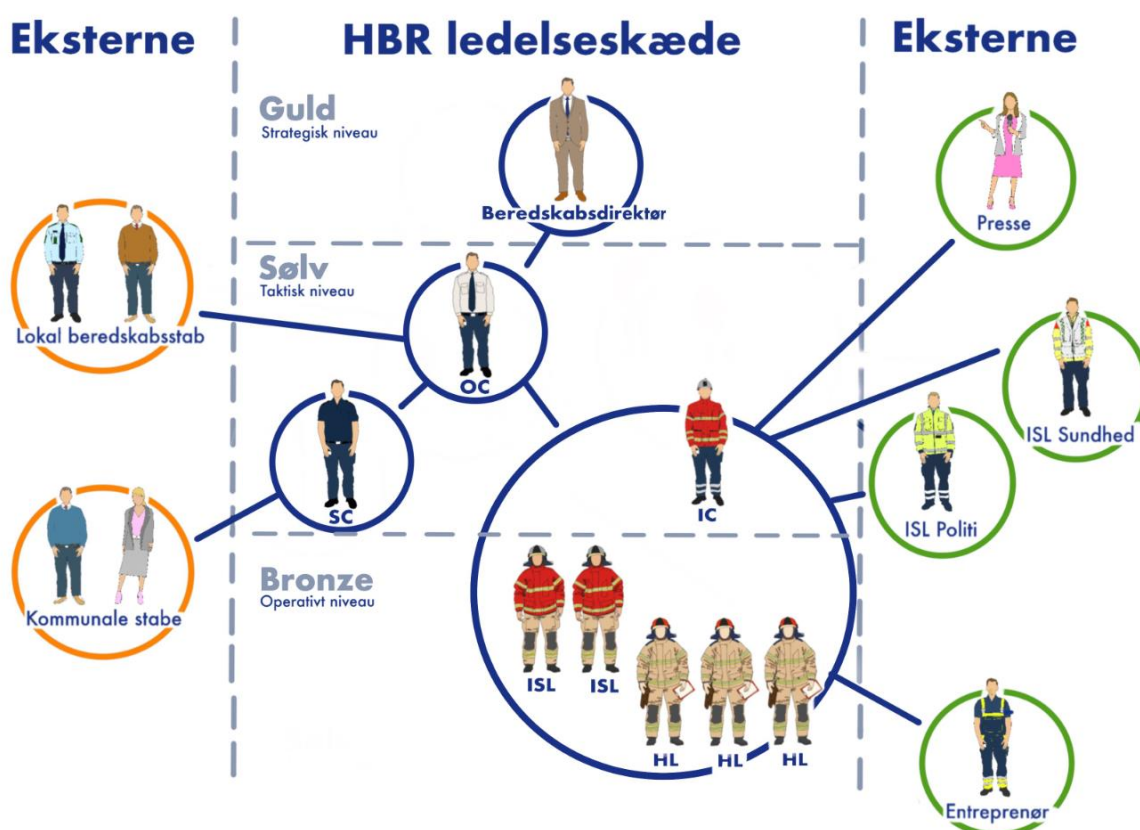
Eksterne

HBR ledelseskæde

Eksterne

Guld
Strategisk niveau

Beredskabsdirektør

Presse

Sølv
Taktisk niveau

Lokal beredskabsstab

OC

ISL Sundhed

SC

IC

ISL Politi

Kommunale stabe

Bronze
Operativt niveau

ISL ISL

HL HL HL

Entreprenør